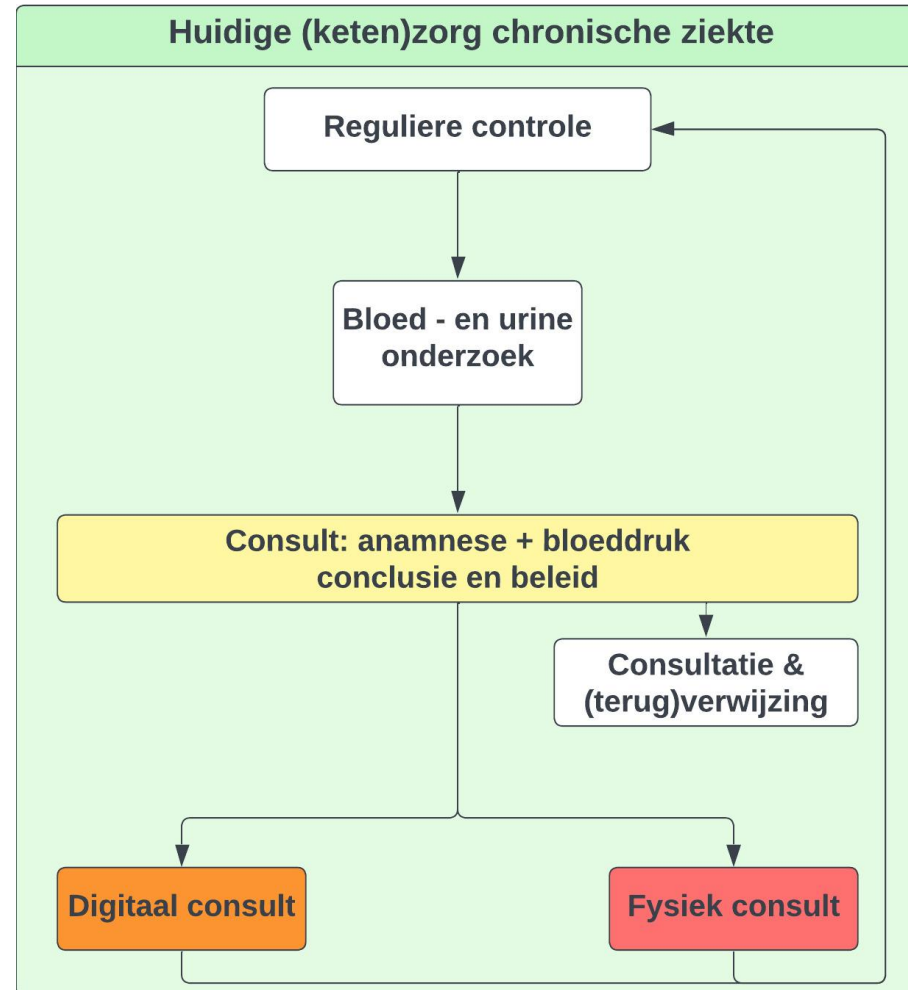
Huidige (keten)zorg chronische ziekte

Reguliere controle

Bloed - en urine onderzoek

Consult: anamnese + bloeddruk conclusie en beleid

Consultatie & (terug)verwijzing

Digitaal consult

Fysiek consult